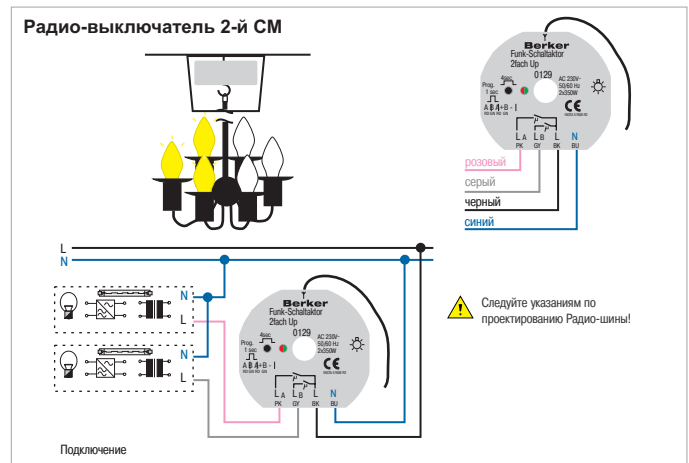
Радио-выключатель 2-й СМ

Berker
Funk-Schaltaktor
2fach Up
0129
AC 230V~
50/60 Hz
2x350W
Prog. 1 sec
4sec
A B A+B I
CE
L A L B L N
PK GY BK BU

розовый
серый
черный
синий

L
N

N
L
N
L

Berker
Funk-Schaltaktor
2fach Up
0129
AC 230V~
50/60 Hz
2x350W
Prog. 1 sec
4sec
A B A+B I
CE
L A L B L N
PK GY BK BU

Следуйте указаниям по проектированию Радио-шины!

Подключение